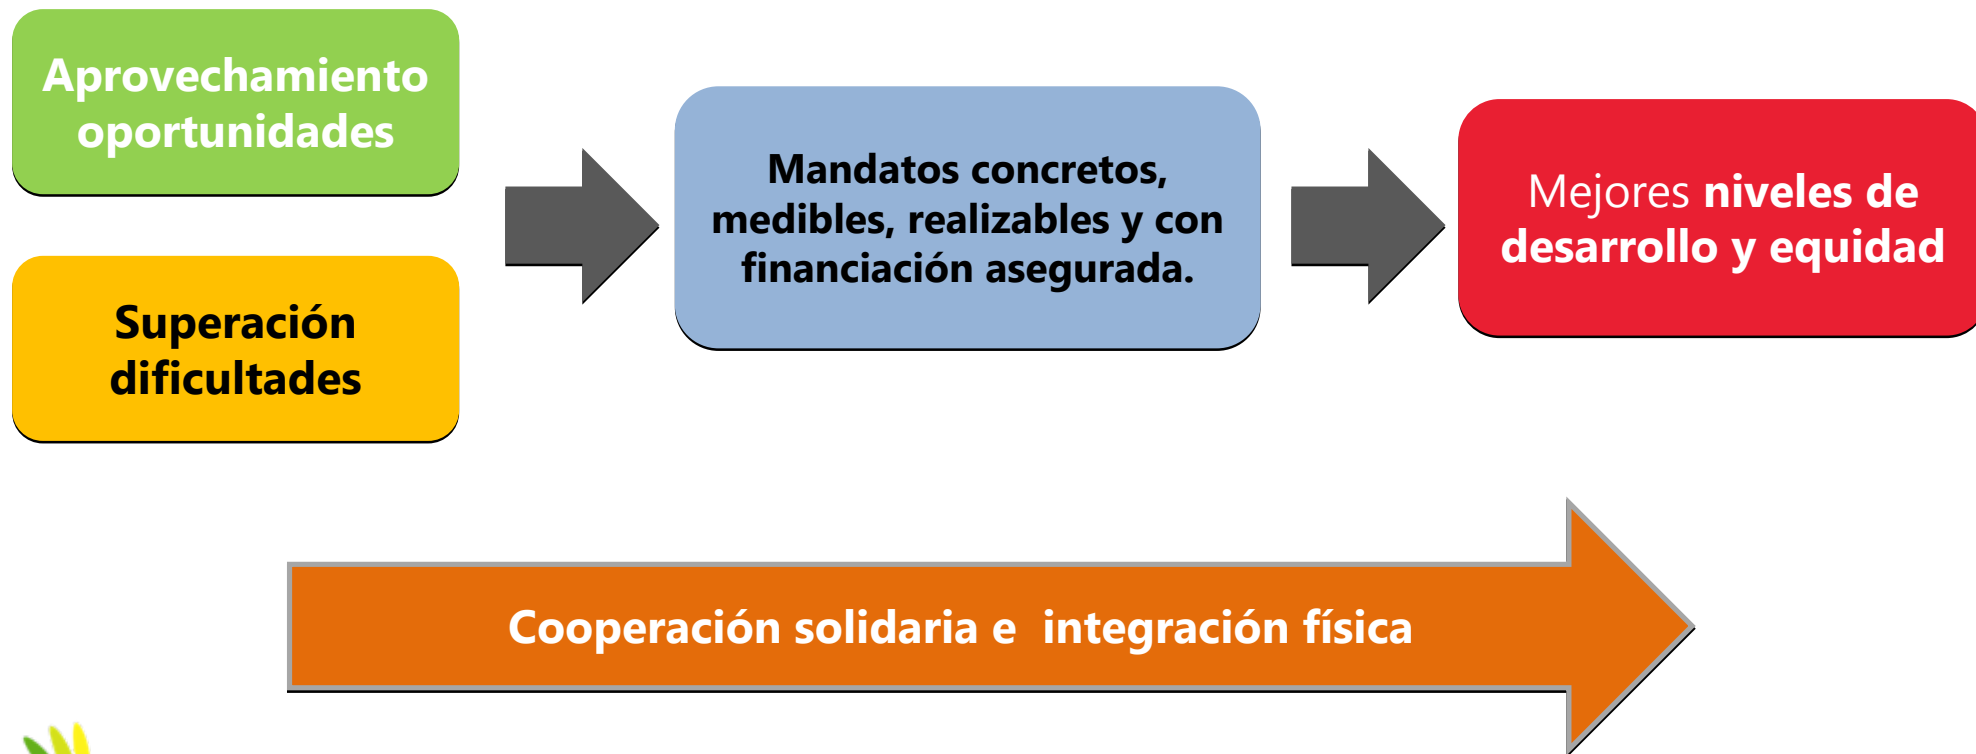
Aprovechamiento oportunidades

Superación dificultades

Mandatos concretos, medibles, realizables y con financiación asegurada.

Mejores niveles de desarrollo y equidad

Cooperación solidaria e integración física